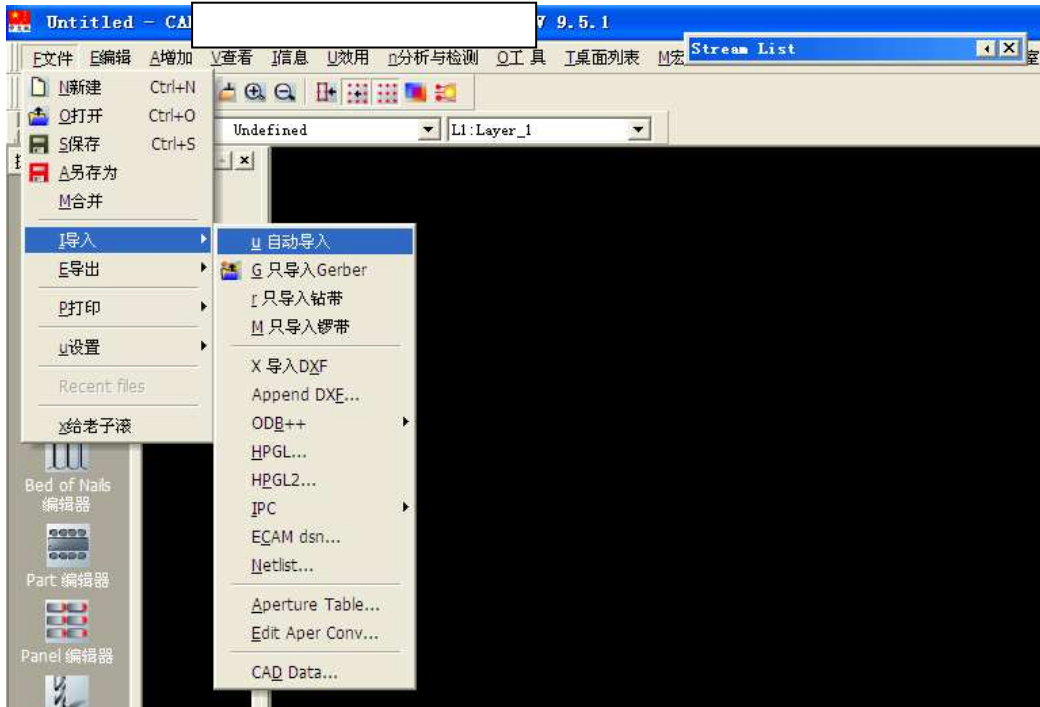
Untitled - CA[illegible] 9.5.1

F文件 E编辑 A增加 V查看 I信息 U效用 n分析与检测 OT具 T桌面列表 M宏

Stream List

Undefined

L1:Layer_1

N新建 Ctrl+N
O打开 Ctrl+O
S保存 Ctrl+S
A另存为
M合并
I导入
E导出
P打印
u设置
Recent files
x给老子滚

u 自动导入
G 只导入Gerber
r 只导入钻带
M 只导入锣带
X 导入DXF
Append DXF...
ODB++
HPGL...
HPGL2...
IPC
ECAM dsn...
Netlist...
Aperture Table...
Edit Aper Conv...
CAD Data...

Bed of Nails 编辑器
Part 编辑器
Panel 编辑器